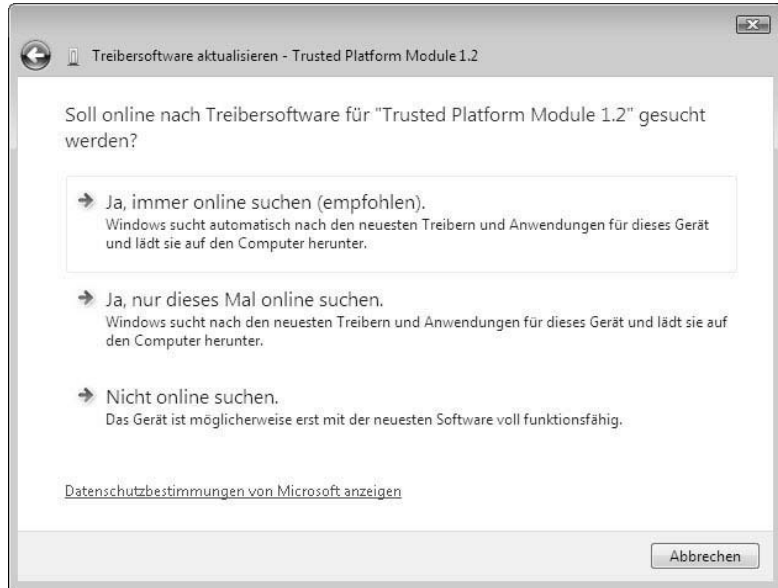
Treibersoftware aktualisieren - Trusted Platform Module 1.2

Soll online nach Treibersoftware für "Trusted Platform Module 1.2" gesucht werden?

Ja, immer online suchen (empfohlen).
Windows sucht automatisch nach den neuesten Treibern und Anwendungen für dieses Gerät und lädt sie auf den Computer herunter.

Ja, nur dieses Mal online suchen.
Windows sucht nach den neuesten Treibern und Anwendungen für dieses Gerät und lädt sie auf den Computer herunter.

Nicht online suchen.
Das Gerät ist möglicherweise erst mit der neuesten Software voll funktionsfähig.

Datenschutzbestimmungen von Microsoft anzeigen

Abbrechen